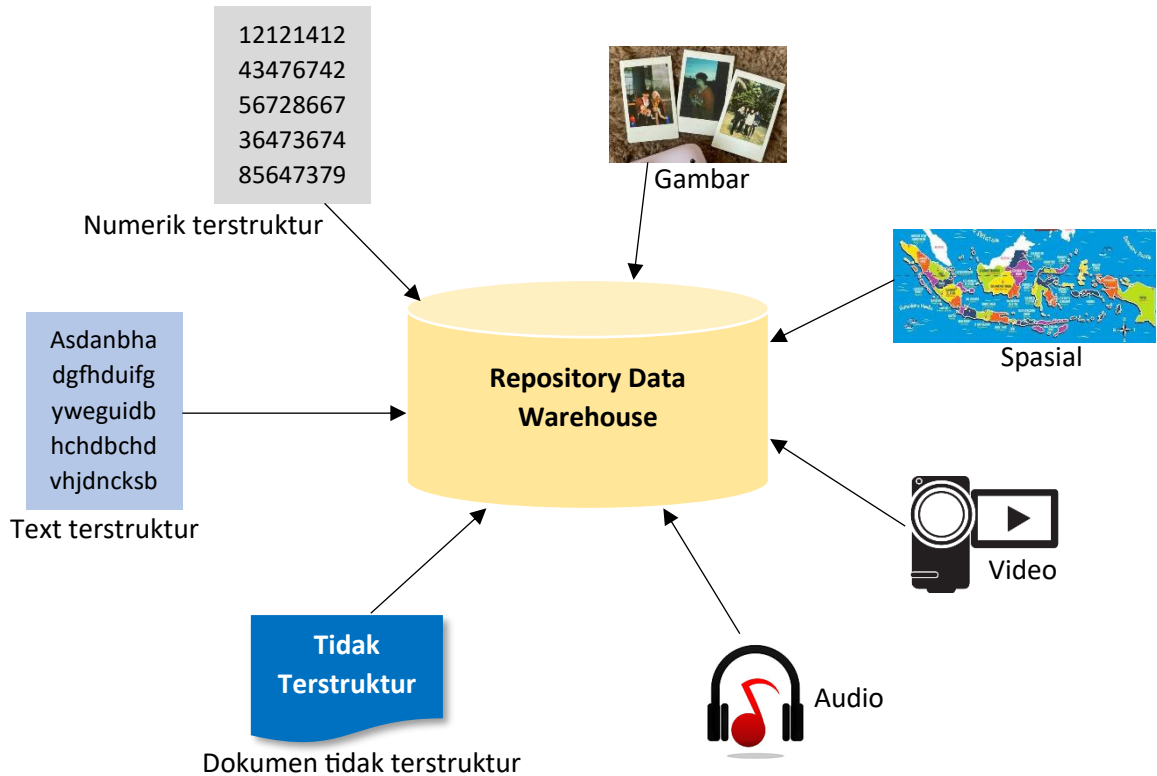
12121412
43476742
56728667
36473674
85647379

Numerik terstruktur

Gambar

Spasial

Asdanbha
dgfhduifg
yweguidb
hchdbchd
vhjdncksb

Text terstruktur

Repository Data Warehouse

Video

Tidak Terstruktur

Dokumen tidak terstruktur

Audio